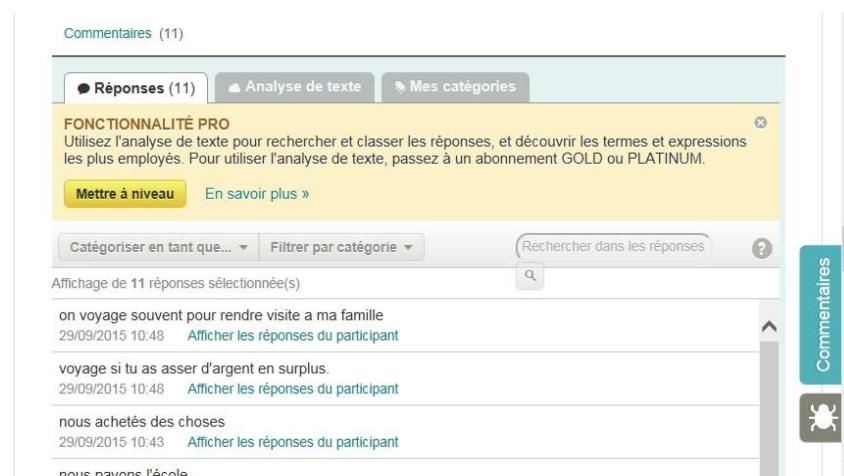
Commentaires (11)

Réponses (11) | Analyse de texte | Mes catégories

FONCTIONNALITÉ PRO
Utilisez l'analyse de texte pour rechercher et classer les réponses, et découvrir les termes et expressions les plus employés. Pour utiliser l'analyse de texte, passez à un abonnement GOLD ou PLATINUM.

Mettre à niveau   En savoir plus »

Catégoriser en tant que... ▾   Filtrer par catégorie ▾   Rechercher dans les réponses

Affichage de 11 réponses sélectionnée(s)

on voyage souvent pour rendre visite a ma famille
29/09/2015 10:48   Afficher les réponses du participant

voyage si tu as asser d'argent en surplus.
29/09/2015 10:48   Afficher les réponses du participant

nous achetés des choses
29/09/2015 10:43   Afficher les réponses du participant

nous payons l'école

Commentaires